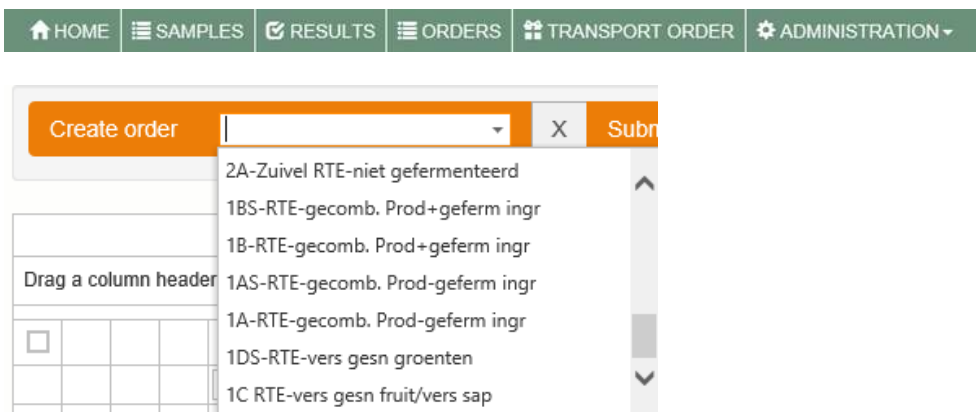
HOME | SAMPLES | RESULTS | ORDERS | TRANSPORT ORDER | ADMINISTRATION

Create order | X | Subm

2A-Zuivel RTE-niet gefermenteerd
1BS-RTE-gecomb. Prod+geferm ingr
1B-RTE-gecomb. Prod+geferm ingr
1AS-RTE-gecomb. Prod-geferm ingr
1A-RTE-gecomb. Prod-geferm ingr
1DS-RTE-vers gesn groenten
1C RTE-vers gesn fruit/vers sap

Drag a column header